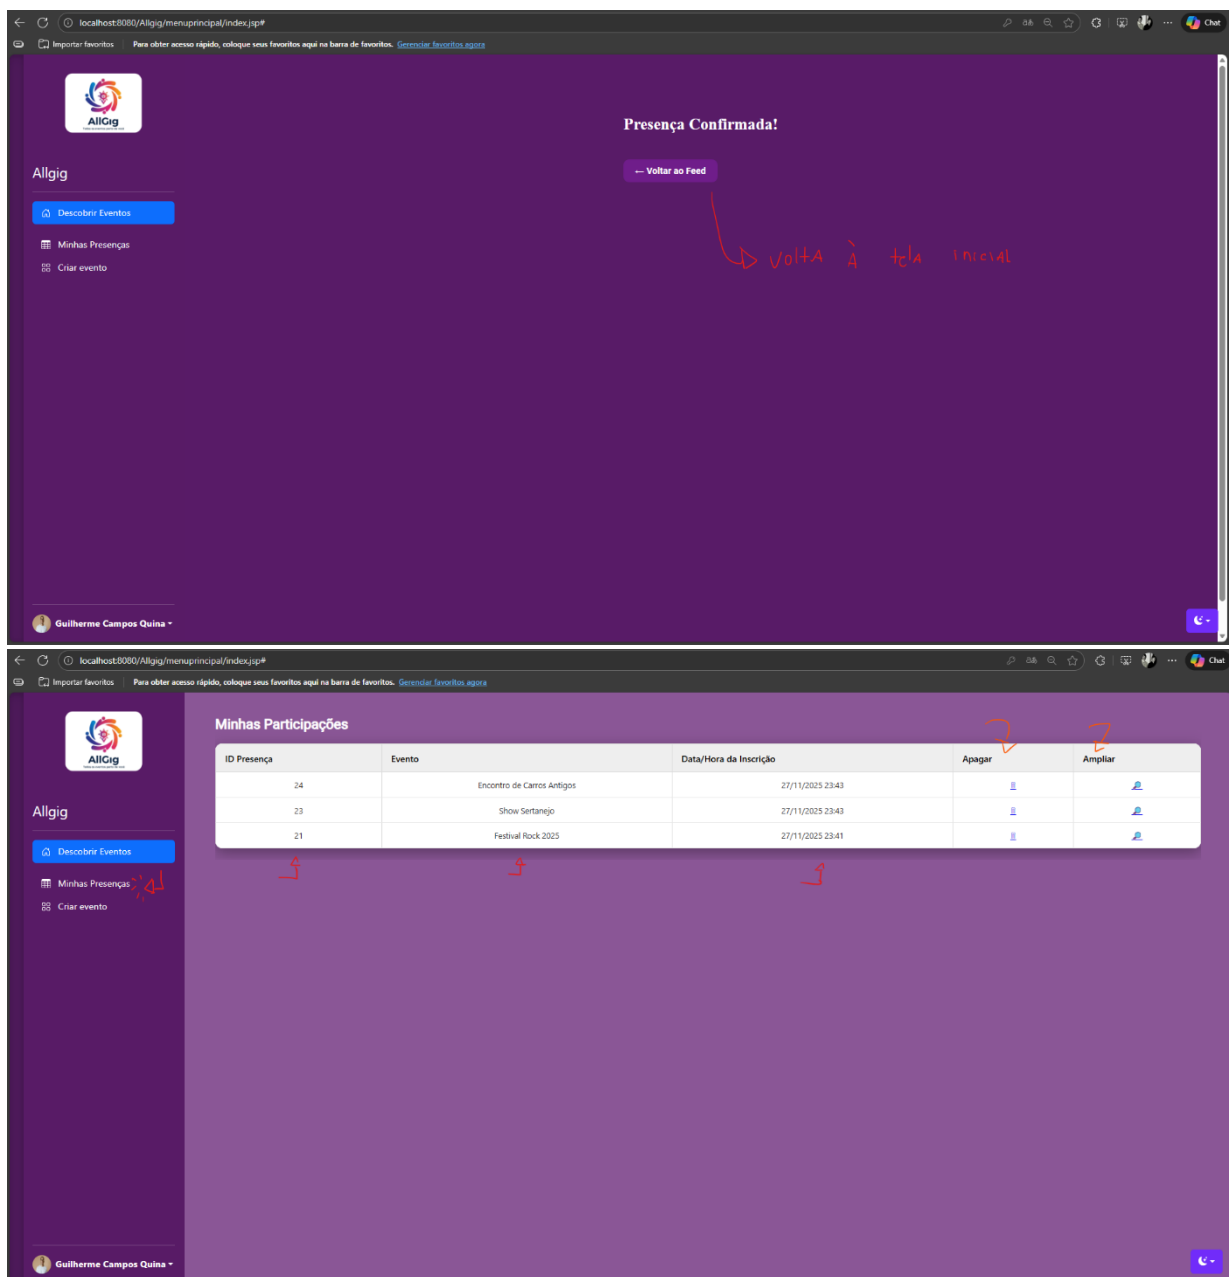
localhost:8080/Allgig/menuprincipal/index.jsp#

Chat

Importar favoritos | Para obter acesso rápido, coloque seus favoritos aqui na barra de favoritos. Gerenciar favoritos agora

AllGig

Allgig

Descobrir Eventos

Minhas Presenças

Criar evento

Presença Confirmada!

← Voltar ao Feed

volta à tela inicial

Guilherme Campos Quina

localhost:8080/Allgig/menuprincipal/index.jsp#

Chat

Importar favoritos | Para obter acesso rápido, coloque seus favoritos aqui na barra de favoritos. Gerenciar favoritos agora

AllGig

Allgig

Descobrir Eventos

Minhas Presenças 4

Criar evento

Minhas Participações

2 2

| ID Presença | Evento | Data/Hora da Inscrição | Apagar | Ampliar |
|---|---|---|---|---|
| 24 | Encontro de Carros Antigos | 27/11/2025 23:43 | | |
| 23 | Show Sertanejo | 27/11/2025 23:43 | | |
| 21 | Festival Rock 2025 | 27/11/2025 23:41 | | |

3 3 3

Guilherme Campos Quina